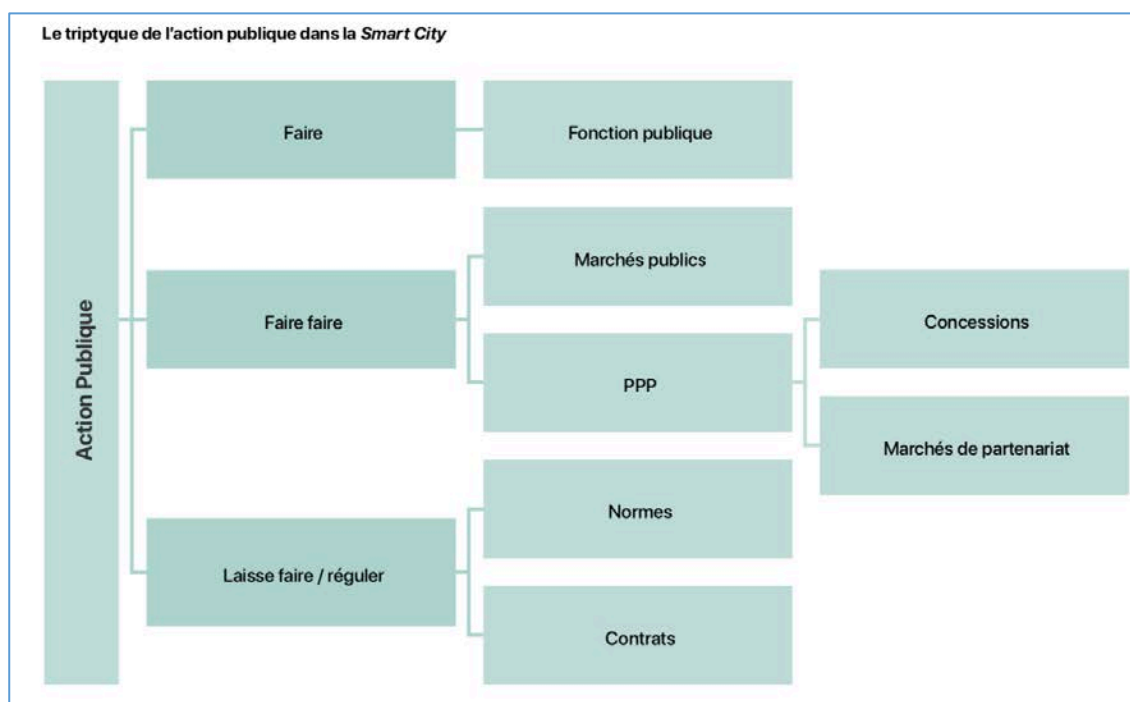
Le triptyque de l'action publique dans la *Smart City*

Action Publique

Faire

Fonction publique

Faire faire

Marchés publics

PPP

Concessions

Marchés de partenariat

Laisse faire / réguler

Normes

Contrats